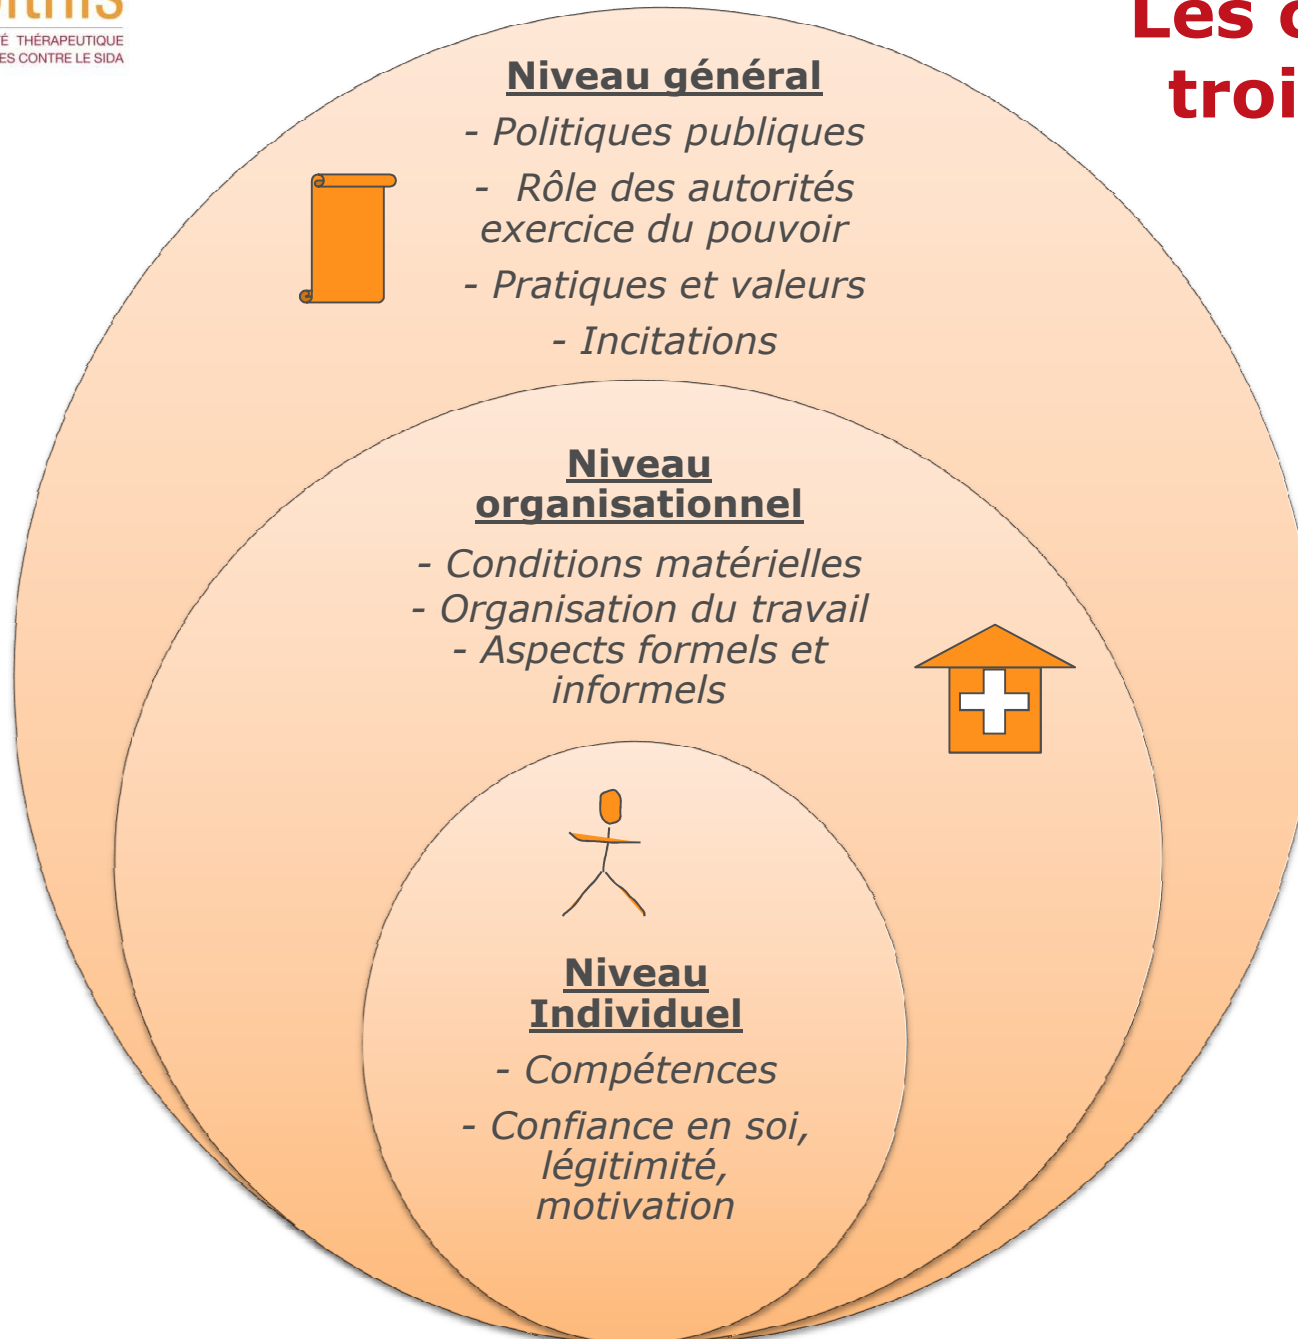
É THÉRAPEUTIQUE
ES CONTRE LE SIDA

Les c
troi

Niveau général
- Politiques publiques
- Rôle des autorités exercice du pouvoir
- Pratiques et valeurs
- Incitations

Niveau organisationnel
- Conditions matérielles
- Organisation du travail
- Aspects formels et informels

Niveau Individuel
- Compétences
- Confiance en soi, légitimité, motivation